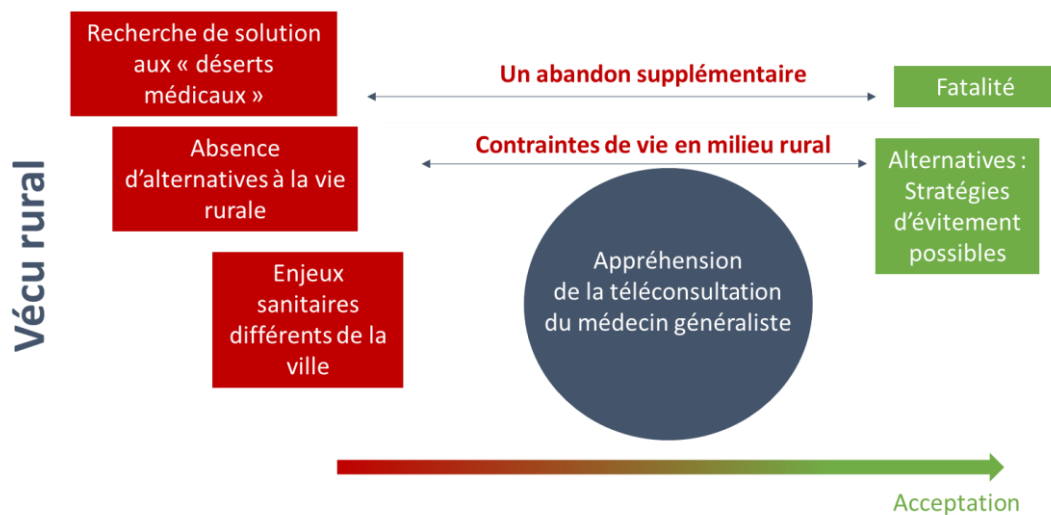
Vécu rural

Recherche de solution aux « déserts médicaux »

Un abandon supplémentaire

Fatalité

Absence d'alternatives à la vie rurale

Contraintes de vie en milieu rural

Alternatives : Stratégies d'évitement possibles

Enjeux sanitaires différents de la ville

Appréhension de la téléconsultation du médecin généraliste

Acceptation